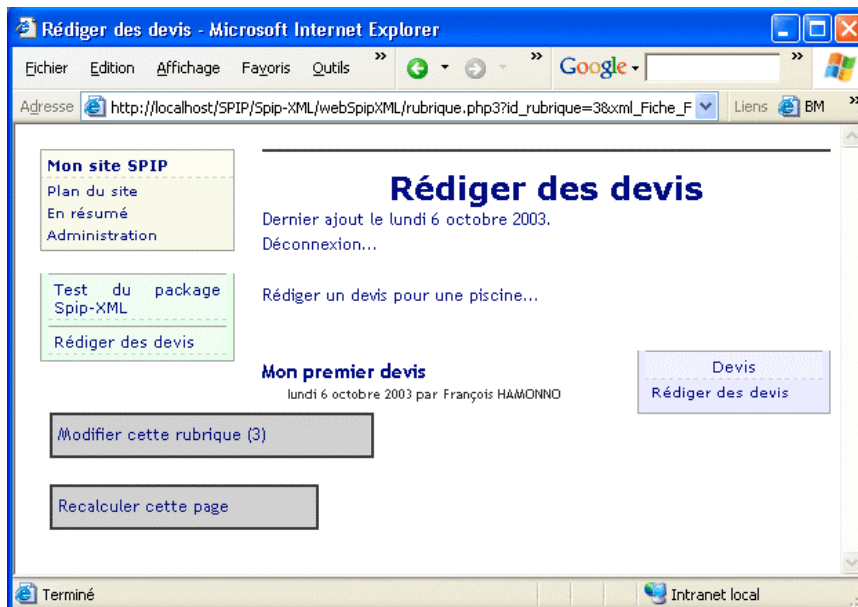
Rédiger des devis - Microsoft Internet Explorer

Fichier Edition Affichage Favoris Outils » Google » Adresse http://localhost/SPIP/Spip-XML/webSpipXML/rubrique.php3?id_rubrique=3&xml_Fiche_F Liens BM »

Mon site SPIP
Plan du site
En résumé
Administration

Test du package Spip-XML
Rédiger des devis

Rédiger des devis
Dernier ajout le lundi 6 octobre 2003.
Déconnexion...

Rédiger un devis pour une piscine...

Mon premier devis
lundi 6 octobre 2003 par François HAMONNO

Devis
Rédiger des devis

Modifier cette rubrique (3)

Recalculer cette page

Terminé Intranet local